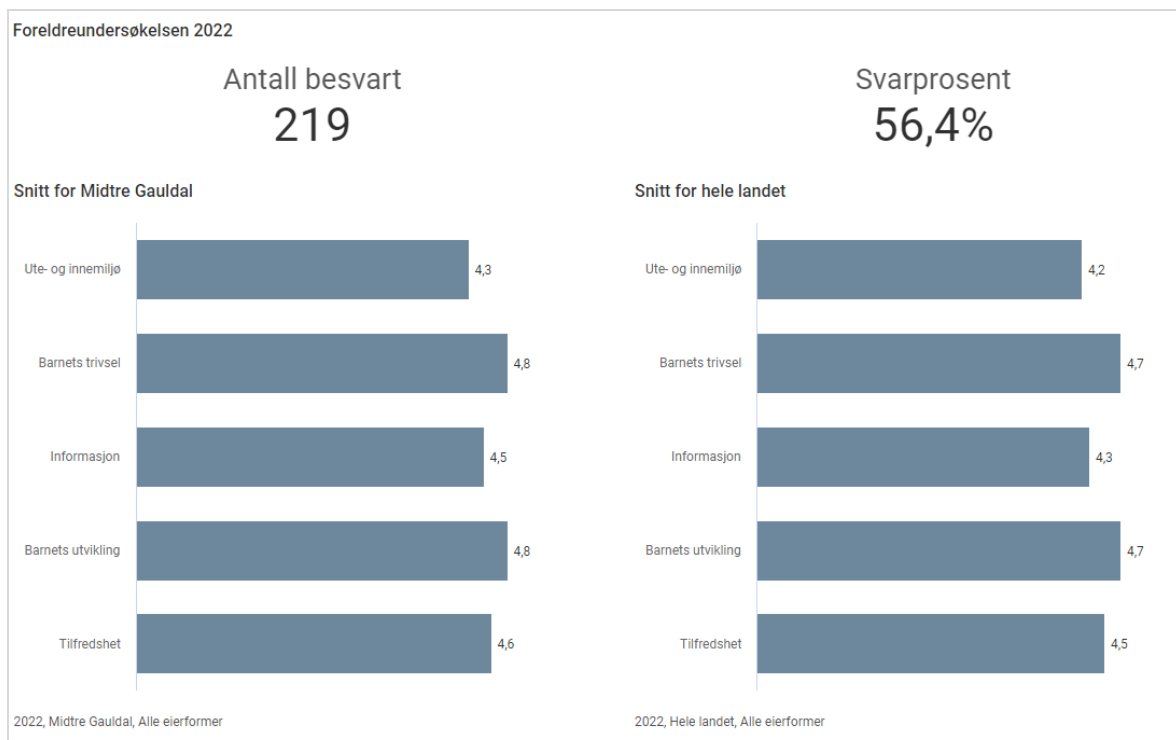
Foreldreundersøkelsen 2022

Antall besvart
219

Svarprosent
56,4%

Snitt for Midtre Gauldal

Ute- og innemiljø 4,3
Barnets trivsel 4,8
Informasjon 4,5
Barnets utvikling 4,8
Tilfredshet 4,6

2022, Midtre Gauldal, Alle eierformer

Snitt for hele landet

Ute- og innemiljø 4,2
Barnets trivsel 4,7
Informasjon 4,3
Barnets utvikling 4,7
Tilfredshet 4,5

2022, Hele landet, Alle eierformer